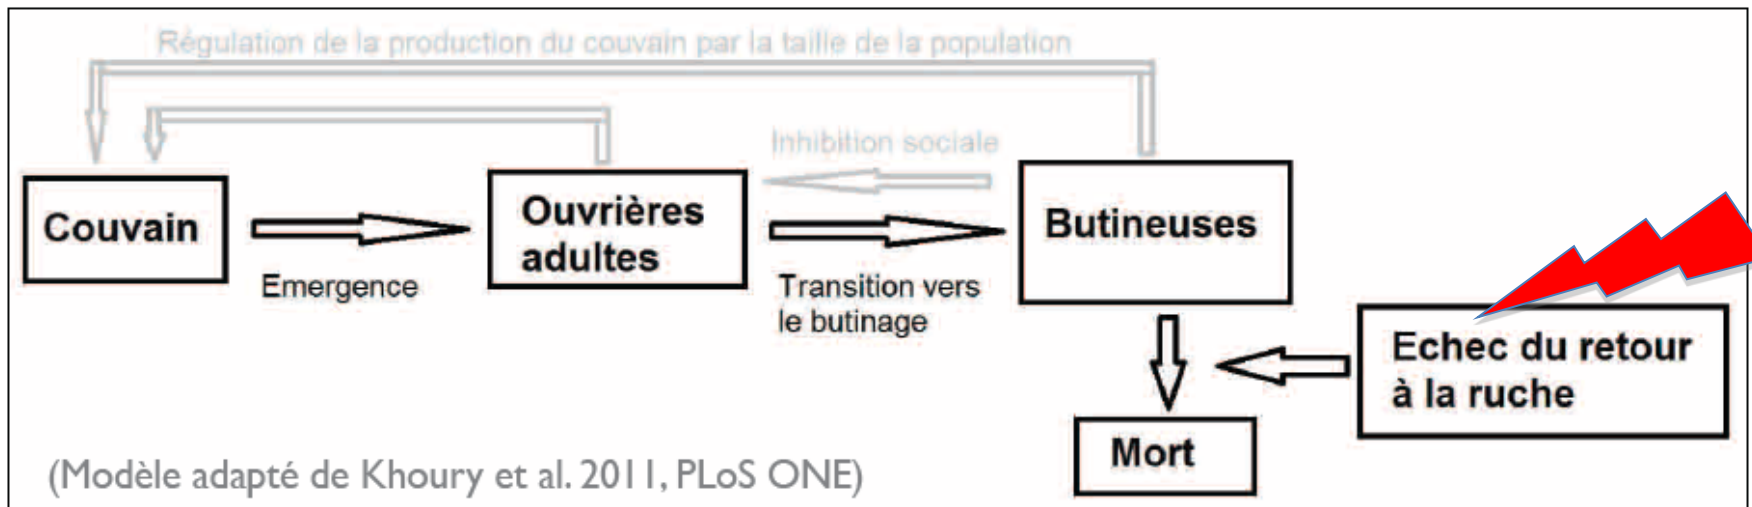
Régulation de la production du couvain par la taille de la population

Inhibition sociale

Couvain

Emergence

Ouvrières adultes

Transition vers le butinage

Butineuses

Echec du retour à la ruche

Mort

(Modèle adapté de Khoury et al. 2011, PLoS ONE)